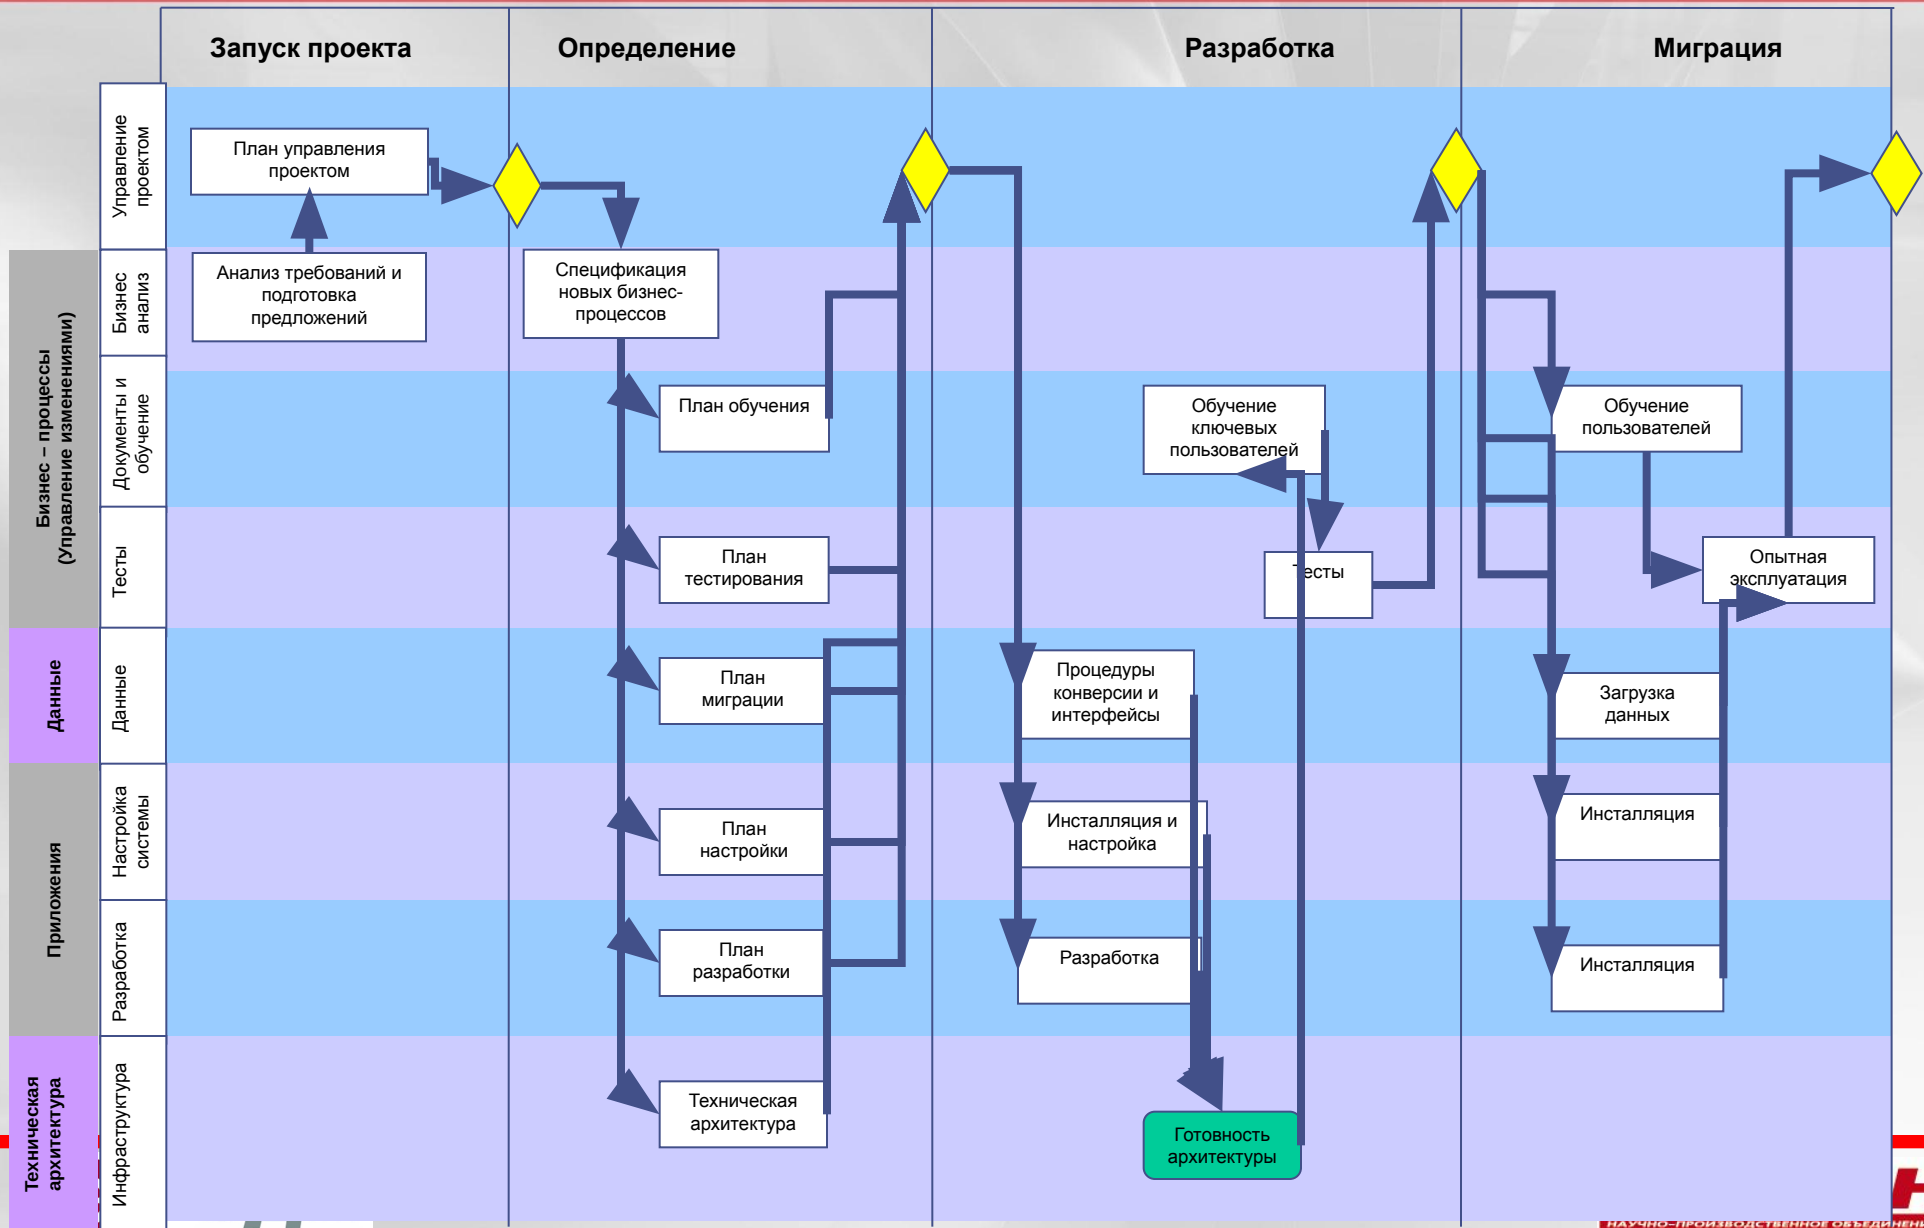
Запуск проекта

Определение

Разработка

Миграция

Бизнес – процессы (Управление изменениями)

Данные

Приложения

Техническая архитектура

Управление проектом

Бизнес анализ

Документы и обучение

Тесты

Данные

Настройка системы

Разработка

Инфраструктура

План управления проектом

Анализ требований и подготовка предложений

Спецификация новых бизнес-процессов

План обучения

План тестирования

План миграции

План настройки

План разработки

Техническая архитектура

Обучение ключевых пользователей

Тесты

Процедуры конверсии и интерфейсы

Инсталляция и настройка

Разработка

Готовность архитектуры

Обучение пользователей

Опытная эксплуатация

Загрузка данных

Инсталляция

Инсталляция

НАУЧНО-ПРОИЗВОДСТВЕННОЕ ОБЪЕДИНЕНИЕ